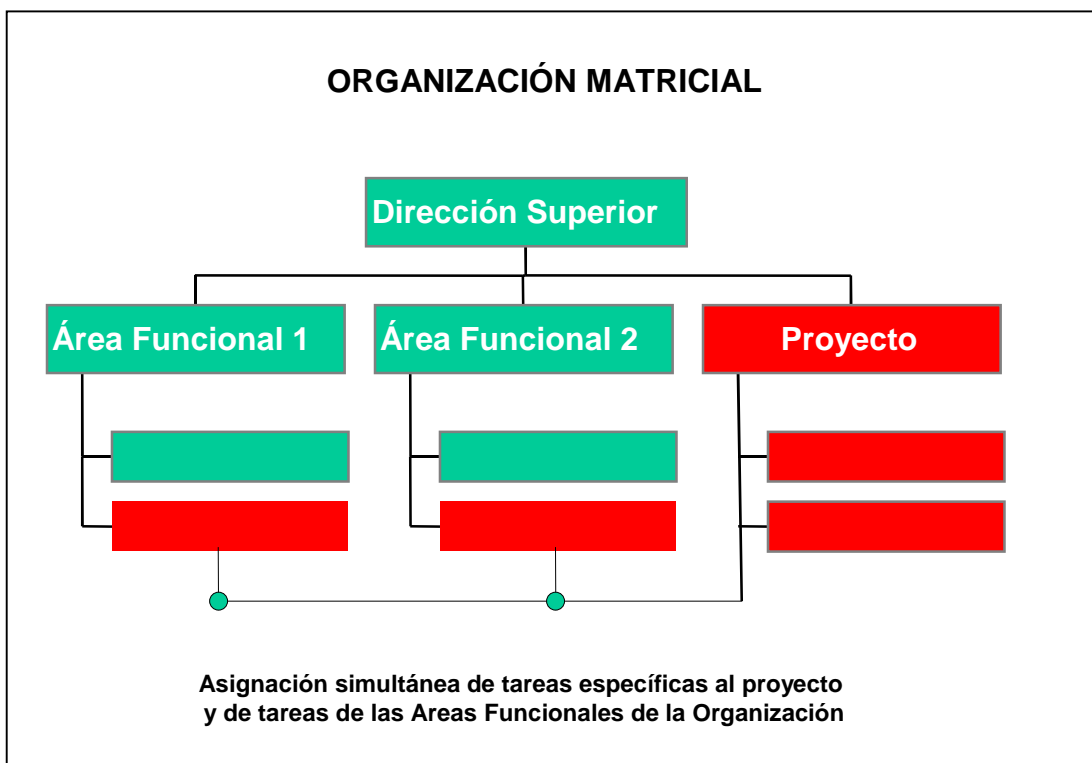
ORGANIZACIÓN MATRICIAL

Dirección Superior

Área Funcional 1

Área Funcional 2

Proyecto

Asignación simultánea de tareas específicas al proyecto y de tareas de las Areas Funcionales de la Organización